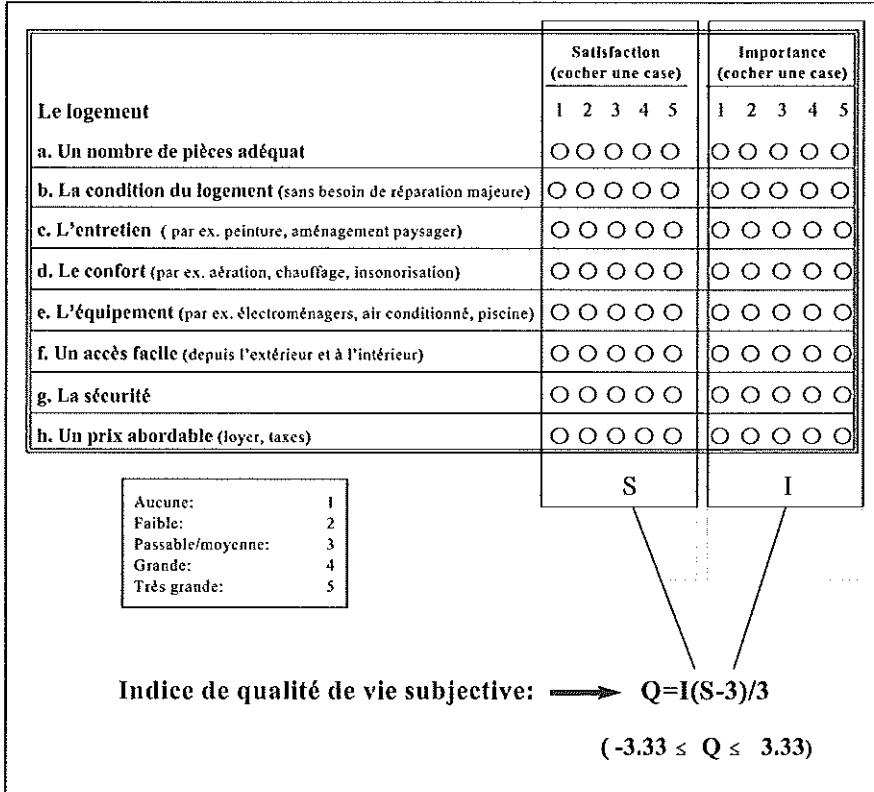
| Le logement | Satisfaction (cocher une case) 1 2 3 4 5 | Importance (cocher une case) 1 2 3 4 5 |
|---|---|---|
| a. Un nombre de pièces adéquat | ○ ○ ○ ○ ○ | ○ ○ ○ ○ ○ |
| b. La condition du logement (sans besoin de réparation majeure) | ○ ○ ○ ○ ○ | ○ ○ ○ ○ ○ |
| c. L'entretien ( par ex. peinture, aménagement paysager) | ○ ○ ○ ○ ○ | ○ ○ ○ ○ ○ |
| d. Le confort (par ex. aération, chauffage, insonorisation) | ○ ○ ○ ○ ○ | ○ ○ ○ ○ ○ |
| e. L'équipement (par ex. électroménagers, air conditionné, piscine) | ○ ○ ○ ○ ○ | ○ ○ ○ ○ ○ |
| f. Un accès facile (depuis l'extérieur et à l'intérieur) | ○ ○ ○ ○ ○ | ○ ○ ○ ○ ○ |
| g. La sécurité | ○ ○ ○ ○ ○ | ○ ○ ○ ○ ○ |
| h. Un prix abordable (loyer, taxes) | ○ ○ ○ ○ ○ | ○ ○ ○ ○ ○ |
| | S | I |

| | |
|---|---|
| Aucune: | 1 |
| Faible: | 2 |
| Passable/moyenne: | 3 |
| Grande: | 4 |
| Très grande: | 5 |

Indice de qualité de vie subjective: $Q=I(S-3)/3$

$(-3.33 \leq Q \leq 3.33)$